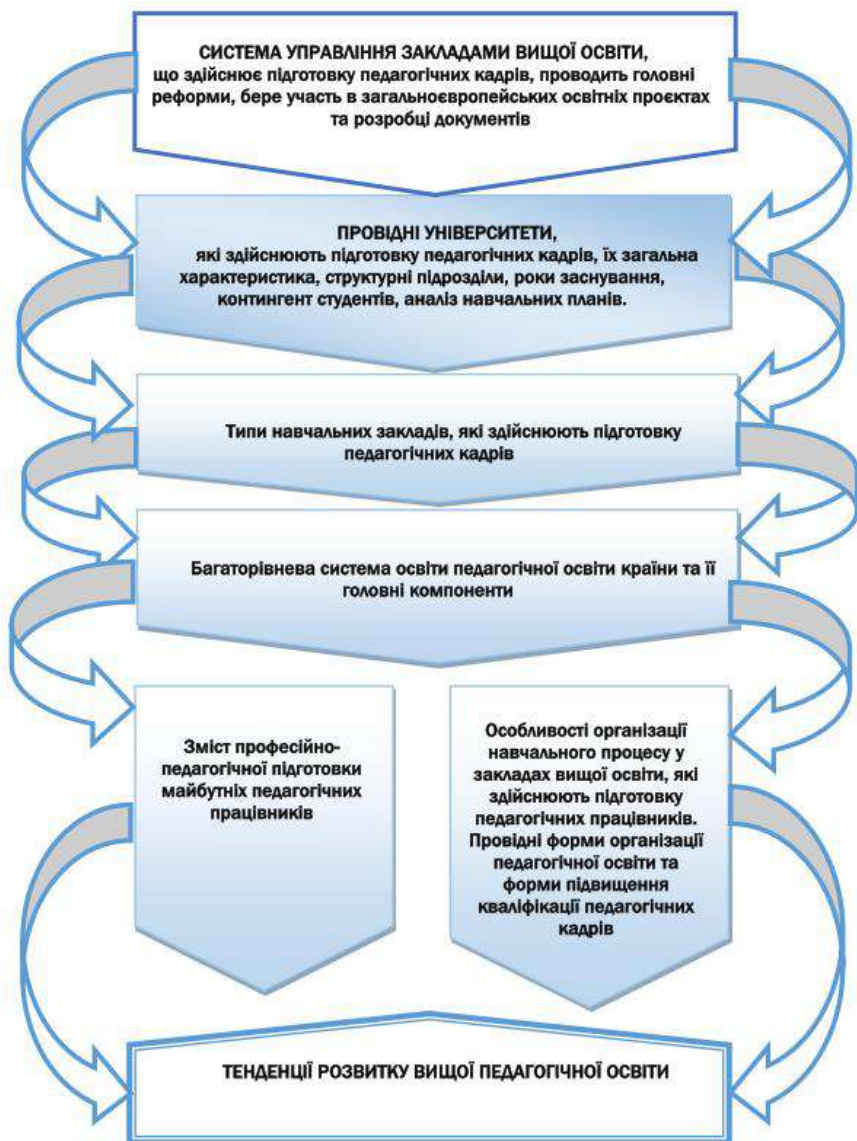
СИСТЕМА УПРАВЛІННЯ ЗАКЛАДАМИ ВИЩОЇ ОСВІТИ, що здійснює підготовку педагогічних кадрів, проводить головні реформи, бере участь в загальноєвропейських освітніх проєктах та розробці документів

ПРОВІДНІ УНІВЕРСИТЕТИ, які здійснюють підготовку педагогічних кадрів, їх загальна характеристика, структурні підрозділи, роки заснування, контингент студентів, аналіз навчальних планів.

Типи навчальних закладів, які здійснюють підготовку педагогічних кадрів

Багаторівнева система освіти педагогічної освіти країни та її головні компоненти

Зміст професійно-педагогічної підготовки майбутніх педагогічних працівників

Особливості організації навчального процесу у закладах вищої освіти, які здійснюють підготовку педагогічних працівників. Провідні форми організації педагогічної освіти та форми підвищення кваліфікації педагогічних кадрів

ТЕНДЕНЦІЇ РОЗВИТКУ ВИЩОЇ ПЕДАГОГІЧНОЇ ОСВІТИ